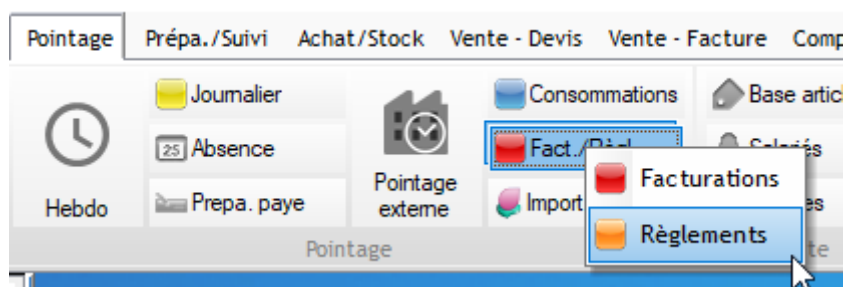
Pointage Prépa./Suivi Achat/Stock Vente - Devis Vente - Facture Comp

Hebdo

Journalier

25 Absence

Prepa. paye

Pointage externe

Consommations

Fact./Règ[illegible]

Import

Base artic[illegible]

Salariés

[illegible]es

Facturations

Règlements

Pointage

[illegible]te